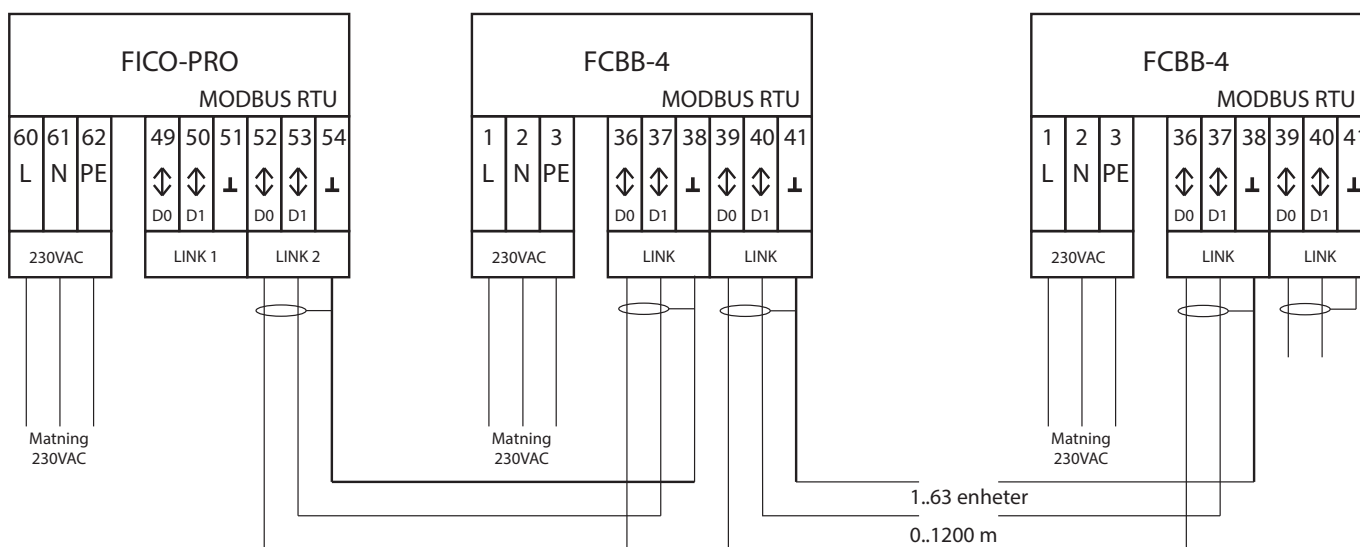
FICO-PRO
MODBUS RTU
60 61 62
L N PE
49 50 51 52 53 54
$\updownarrow$ $\updownarrow$ $\perp$ $\updownarrow$ $\updownarrow$ $\perp$
D0 D1 D0 D1
230VAC
LINK 1
LINK 2
Matning
230VAC

FCBB-4
MODBUS RTU
1 2 3
L N PE
36 37 38 39 40 41
$\updownarrow$ $\updownarrow$ $\perp$ $\updownarrow$ $\updownarrow$ $\perp$
D0 D1 D0 D1
230VAC
LINK
LINK
Matning
230VAC

FCBB-4
MODBUS RTU
1 2 3
L N PE
36 37 38 39 40 4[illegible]
$\updownarrow$ $\updownarrow$ $\perp$ $\updownarrow$ $\updownarrow$ $\perp$
D0 D1 D0 D1
230VAC
LINK
LINK
Matning
230VAC

1..63 enheter
0..1200 m